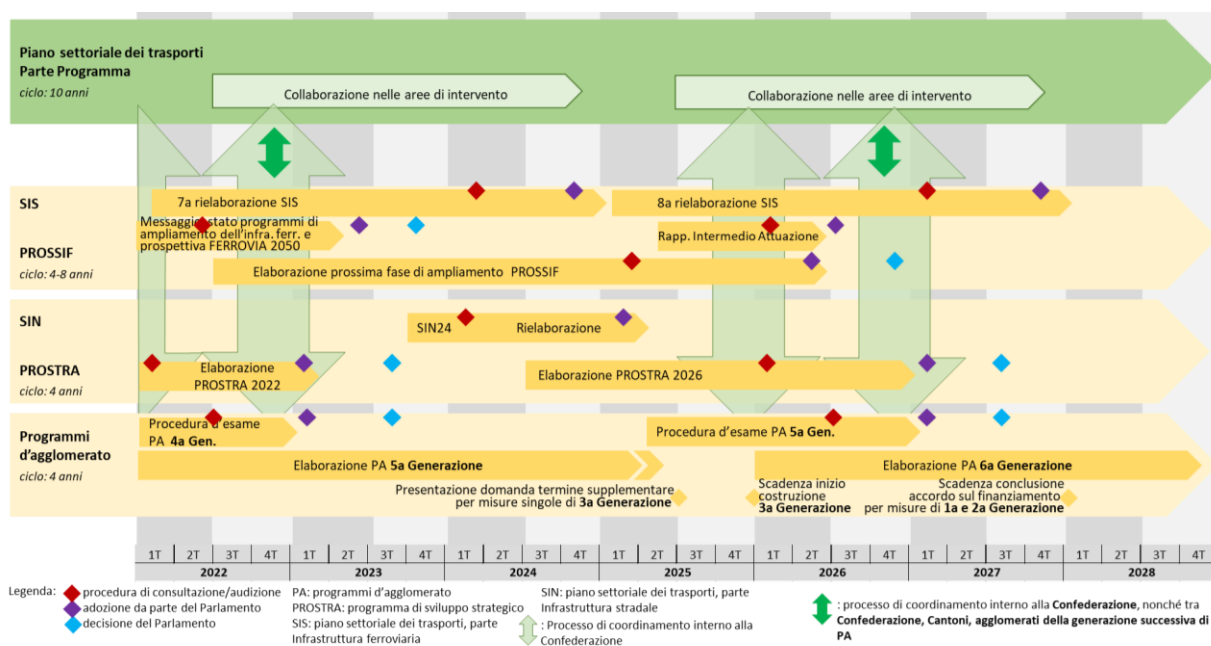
Piano settoriale dei trasporti
Parte Programma
ciclo: 10 anni

Collaborazione nelle aree di intervento

Collaborazione nelle aree di intervento

SIS

7a rielaborazione SIS

8a rielaborazione SIS

Messaggio stato programmi di ampliamento dell'infra. ferr. e prospettiva FERROVIA 2050

Rapp. Intermedio Attuazione

PROSSIF
ciclo: 4-8 anni

Elaborazione prossima fase di ampliamento PROSSIF

SIN

SIN24

Rielaborazione

PROSTRA
ciclo: 4 anni

Elaborazione PROSTRA 2022

Elaborazione PROSTRA 2026

Programmi d'agglomerato
ciclo: 4 anni

Procedura d'esame PA 4a Gen.

Procedura d'esame PA 5a Gen.

Elaborazione PA 5a Generazione

Elaborazione PA 6a Generazione

Presentazione domanda termine supplementare per misure singole di 3a Generazione

Scadenza inizio costruzione 3a Generazione

Scadenza conclusione accordo sul finanziamento per misure di 1a e 2a Generazione

| 1T | 2T | 3T | 4T | 1T | 2T | 3T | 4T | 1T | 2T | 3T | 4T | 1T | 2T | 3T | 4T | 1T | 2T | 3T | 4T | 1T | 2T | 3T | 4T | 1T | 2T | 3T | 4T |
|---|---|---|---|---|---|---|---|---|---|---|---|---|---|---|---|---|---|---|---|---|---|---|---|---|---|---|---|
| 2022 | | | | 2023 | | | | 2024 | | | | 2025 | | | | 2026 | | | | 2027 | | | | 2028 | | | |

Legenda: procedura di consultazione/audizione
adozione da parte del Parlamento
decisione del Parlamento

PA: programmi d'agglomerato
PROSTRA: programma di sviluppo strategico
SIS: piano settoriale dei trasporti, parte Infrastruttura ferroviaria

SIN: piano settoriale dei trasporti, parte Infrastruttura stradale
: Processo di coordinamento interno alla Confederazione

: processo di coordinamento interno alla Confederazione, nonché tra Confederazione, Cantoni, agglomerati della generazione successiva di PA